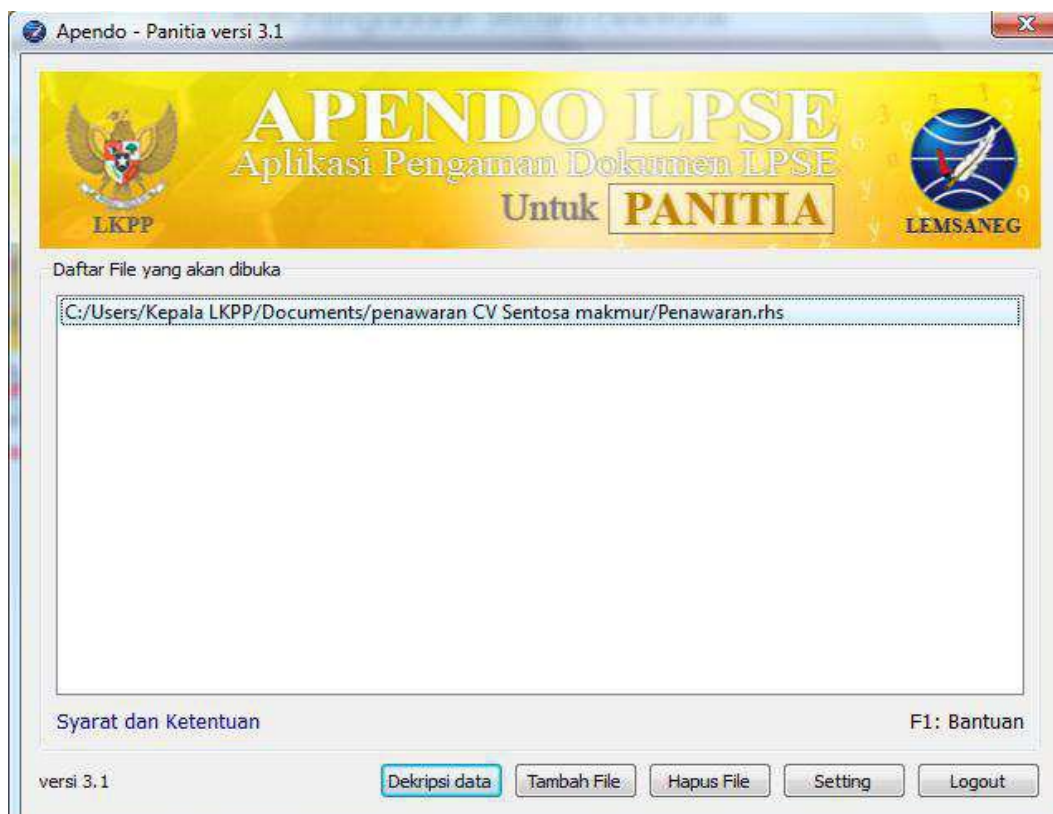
Apendo - Panitia versi 3.1

LKPP

APENDO LPSE
Aplikasi Pengaman Dokumen LPSE
Untuk PANITIA

LEMSANEG

Daftar File yang akan dibuka

C:/Users/Kepala LKPP/Documents/penawaran CV Sentosa makmur/Penawaran.rhs

Syarat dan Ketentuan

F1: Bantuan

versi 3.1

Dekripsi data

Tambah File

Hapus File

Setting

Logout